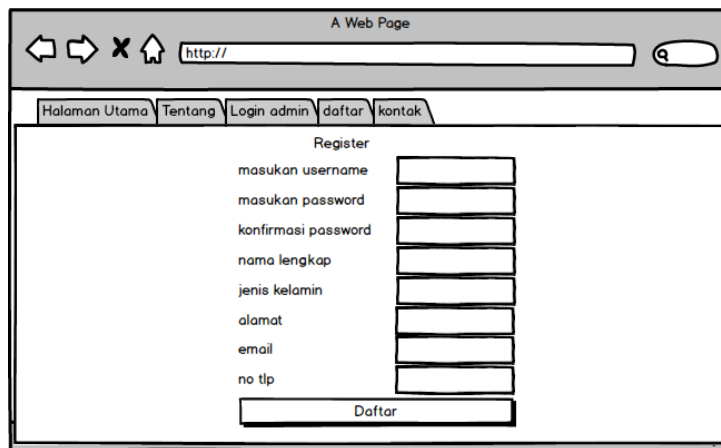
A Web Page

http://

Halaman Utama | Tentang | Login admin | daftar | kontak

Register

masukan username

masukan password

konfirmasi password

nama lengkap

jenis kelamin

alamat

email

no tlp

Daftar